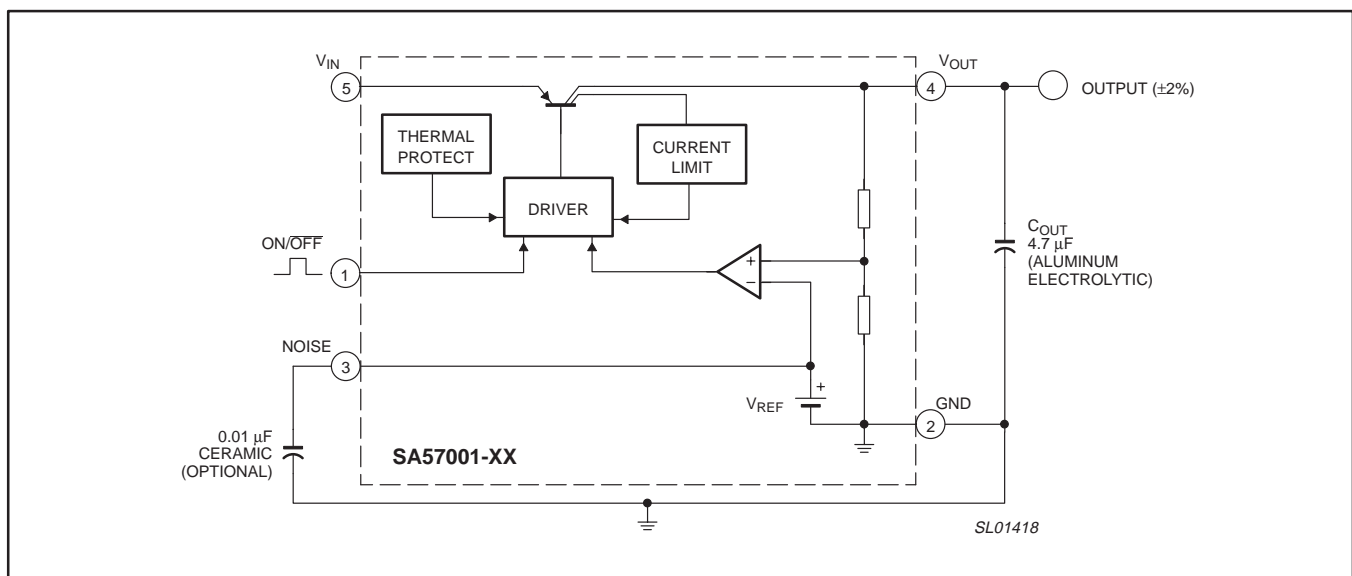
$V_{IN}$
5
$V_{OUT}$
4
OUTPUT (±2%)
THERMAL PROTECT
CURRENT LIMIT
DRIVER
ON/$\overline{OFF}$
1
+
−
$C_{OUT}$
4.7 µF
(ALUMINUM ELECTROLYTIC)
NOISE
3
+
$V_{REF}$
GND
2
0.01 µF
CERAMIC
(OPTIONAL)
SA57001-XX
SL01418